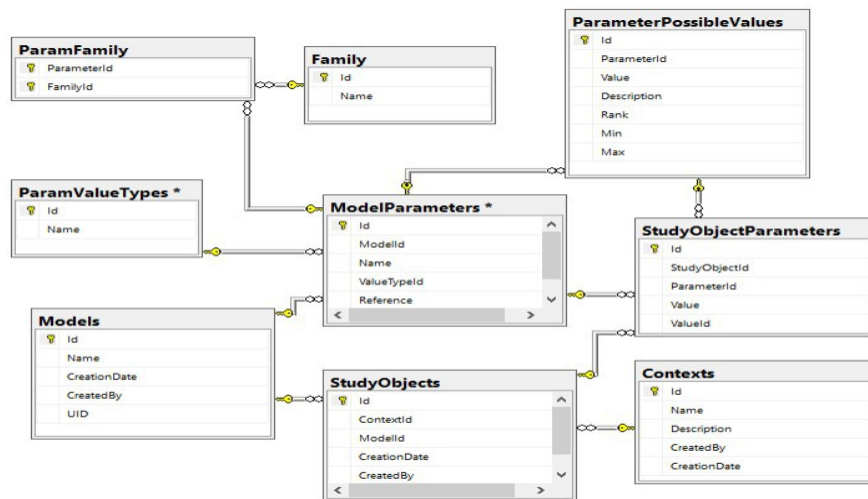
ParamFamily
ParameterId
FamilyId

Family
Id
Name

ParameterPossibleValues
Id
ParameterId
Value
Description
Rank
Min
Max

ParamValueTypes *
Id
Name

ModelParameters *
Id
ModelId
Name
ValueTypeId
Reference

StudyObjectParameters
Id
StudyObjectId
ParameterId
Value
ValueId

Models
Id
Name
CreationDate
CreatedBy
UID

StudyObjects
Id
ContextId
ModelId
CreationDate
CreatedBy

Contexts
Id
Name
Description
CreatedBy
CreationDate